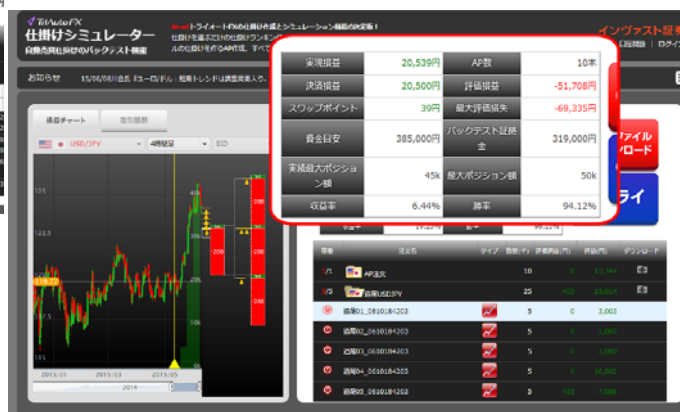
TriAutoFX
仕掛けシミュレーター
自動売買仕掛けのバックテスト機能

インヴァスト証券

お知らせ

損益チャート

USD/JPY
4時間足

| 実現損益 | 20,539円 | AP数 | 10本 |
|---|---|---|---|
| 決済損益 | 20,500円 | 評価損益 | -51,708円 |
| スワップポイント | 39円 | 最大評価損失 | -69,335円 |
| 資金目安 | 385,000円 | バックテスト証拠金 | 319,000円 |
| 実現最大ポジション額 | 45k | 最大ポジション額 | 50k |
| 収益率 | 6.44% | 勝率 | 94.12% |

ファイル
ロード

ライ

注文名
タイプ
数量(千)
評価損益(円)
損益(円)
ダウンロード

1/1 AP注文 10
1/3 追尾USDJPY 25
追尾01_0610184203 5 0 3,003
追尾02_0610184203 5
追尾03_0610184203 5
追尾04_0610184203 5
追尾05_0610184203 5

2015/01
2015/03
2015/05
2014